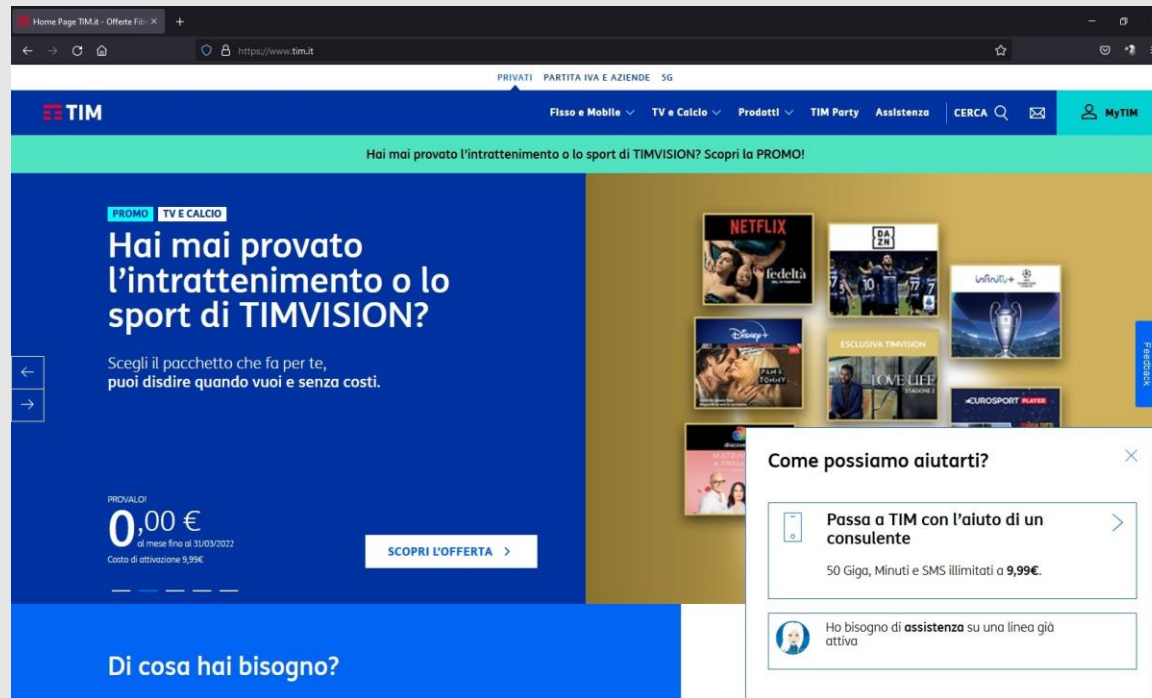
Home Page TIM.it - Offerte Fib ×

https://www.tim.it

PRIVATI PARTITA IVA E AZIENDE 5G

TIM

Fisso e Mobile TV e Calcio Prodotti TIM Party Assistenza CERCA MyTIM

Hai mai provato l'intrattenimento o lo sport di TIMVISION? Scopri la PROMO!

PROMO TV E CALCIO

Hai mai provato l'intrattenimento o lo sport di TIMVISION?

Scegli il pacchetto che fa per te, puoi disdire quando vuoi e senza costi.

PROVALO!

0,00 €
al mese fino al 31/03/2022
Costo di attivazione 9,99€

SCOPRI L'OFFERTA >

NETFLIX fedeltà

DAZN

infinity+

Disney+ PAM & TOMMY

ESCLUSIVA TIMVISION LOVE LIFE STAGIONE 2

EUROSPORT PLAYER

discovery+

Feedback

Come possiamo aiutarti?

Passa a TIM con l'aiuto di un consulente

50 Giga, Minuti e SMS illimitati a 9,99€.

Ho bisogno di assistenza su una linea già attiva

Di cosa hai bisogno?